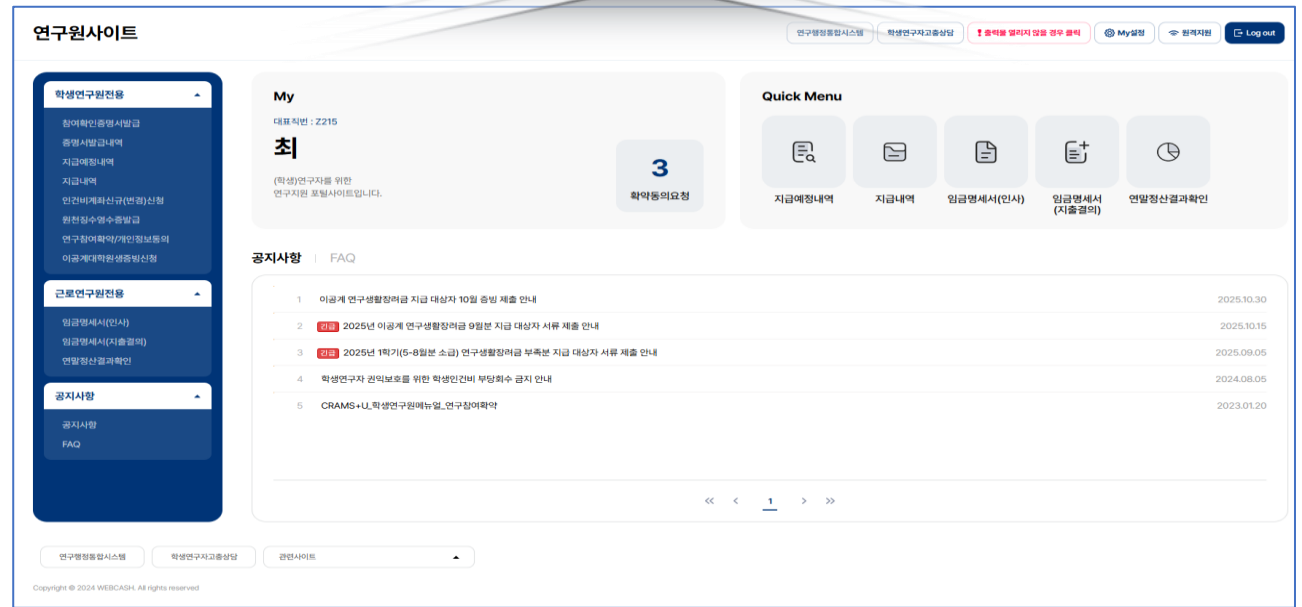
연구원사이트

연구행정통합시스템 학생연구자고충상담 ! 출력물 열리지 않을 경우 클릭 My설정 원격지원 Log out

학생연구원전용
참여확인증명서발급
증명서발급내역
지급예정내역
지급내역
인건비계좌신규(변경)신청
원천징수영수증발급
연구참여확약/개인정보동의
이공계대학원생증빙신청

근로연구원전용
임금명세서(인사)
임금명세서(지출결의)
연말정산결과확인

공지사항
공지사항
FAQ

My
대표직번 : Z215
최
(학생)연구자를 위한 연구지원 포털사이트입니다.
3
확약동의요청

Quick Menu
지급예정내역
지급내역
임금명세서(인사)
임금명세서 (지출결의)
연말정산결과확인

공지사항 | FAQ

| | | |
|---|---|---|
| 1 | 이공계 연구생활장려금 지급 대상자 10월 증빙 제출 안내 | 2025.10.30 |
| 2 | 긴급 2025년 이공계 연구생활장려금 9월분 지급 대상자 서류 제출 안내 | 2025.10.15 |
| 3 | 긴급 2025년 1학기(5-8월분 소급) 연구생활장려금 부족분 지급 대상자 서류 제출 안내 | 2025.09.05 |
| 4 | 학생연구자 권익보호를 위한 학생인건비 부당회수 금지 안내 | 2024.08.05 |
| 5 | CRAMS+U_학생연구원메뉴얼_연구참여확약 | 2023.01.20 |

« ‹ 1 › »

연구행정통합시스템 학생연구자고충상담 관련사이트

Copyright © 2024 WEBCASH. All rights reserved